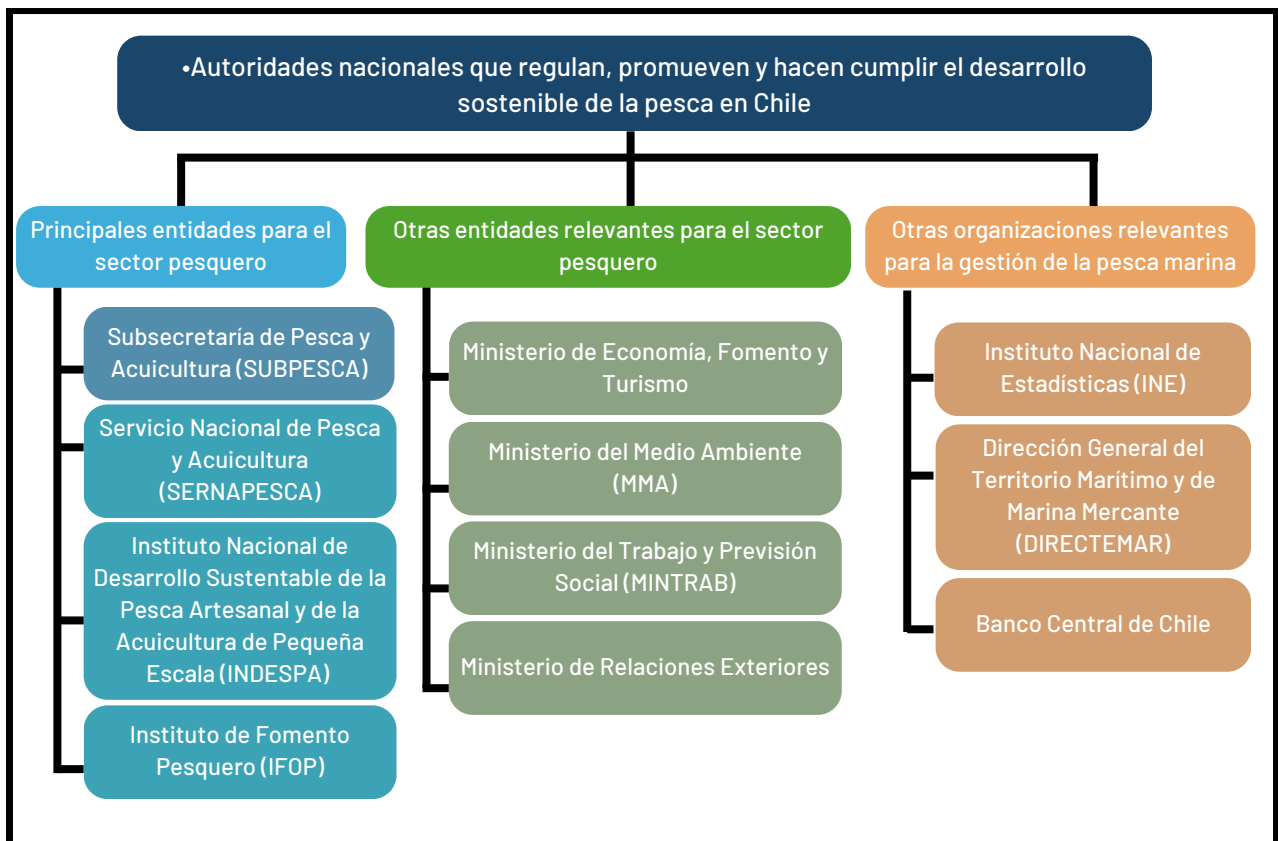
•Autoridades nacionales que regulan, promueven y hacen cumplir el desarrollo sostenible de la pesca en Chile

Principales entidades para el sector pesquero

Subsecretaría de Pesca y Acuicultura (SUBPESCA)

Servicio Nacional de Pesca y Acuicultura (SERNAPESCA)

Instituto Nacional de Desarrollo Sustentable de la Pesca Artesanal y de la Acuicultura de Pequeña Escala (INDESPA)

Instituto de Fomento Pesquero (IFOP)

Otras entidades relevantes para el sector pesquero

Ministerio de Economía, Fomento y Turismo

Ministerio del Medio Ambiente (MMA)

Ministerio del Trabajo y Previsión Social (MINTRAB)

Ministerio de Relaciones Exteriores

Otras organizaciones relevantes para la gestión de la pesca marina

Instituto Nacional de Estadísticas (INE)

Dirección General del Territorio Marítimo y de Marina Mercante (DIRECTEMAR)

Banco Central de Chile